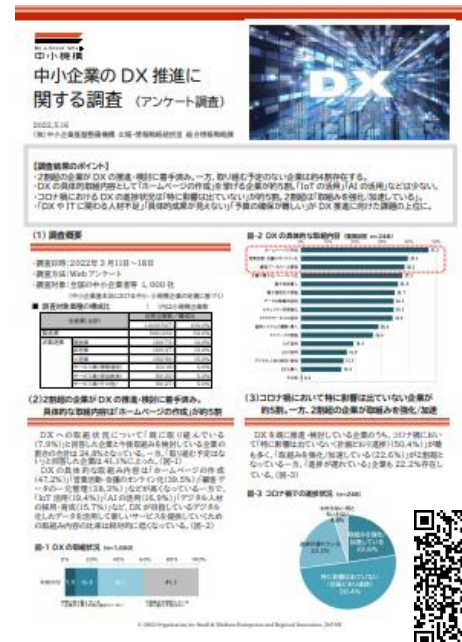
中小機構

中小企業のDX推進に関する調査（アンケート調査）

2022.5.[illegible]
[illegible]

【調査結果のポイント】
・2割程の企業がDXの推進・検討に着手済み。一方、取り組む予定のない企業は約4割存在する。
・DXの具体的取組内容として「ホームページの作成」を挙げる企業が約5割。「IoTの活用」「AIの活用」などは少ない。
・コロナ禍におけるDXの進捗状況は「特に影響は出ていない」が約5割。2割程が「取組みを強化/加速している」。
・「DXやITに関わる人材不足」「具体的な効果や成果が見えない」「予算の確保が難しい」がDX推進に向けた課題の上位に。

(1) 調査概要

・調査時期：2022年3月11日～18日
・調査方法：Webアンケート
・調査対象：全国の中小企業者等 1,000社

■ 調査対象者の構成比

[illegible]

(2)2割程の企業がDXの推進・検討に着手済み。具体的な取組内容は「ホームページの作成」が約5割

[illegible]

図-1 DXの取組状況 (n=1,000)

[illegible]

図-2 DXの具体的な取組内容 (複数回答 n=248)

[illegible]

(3)コロナ禍において特に影響は出ていない企業が約5割。一方、2割程の企業が取組みを強化/加速

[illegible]

図-3 コロナ禍での進捗状況 (n=248)

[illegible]

© 2022 Organization for Small & Medium Enterprises and Regional Innovation, JAPAN